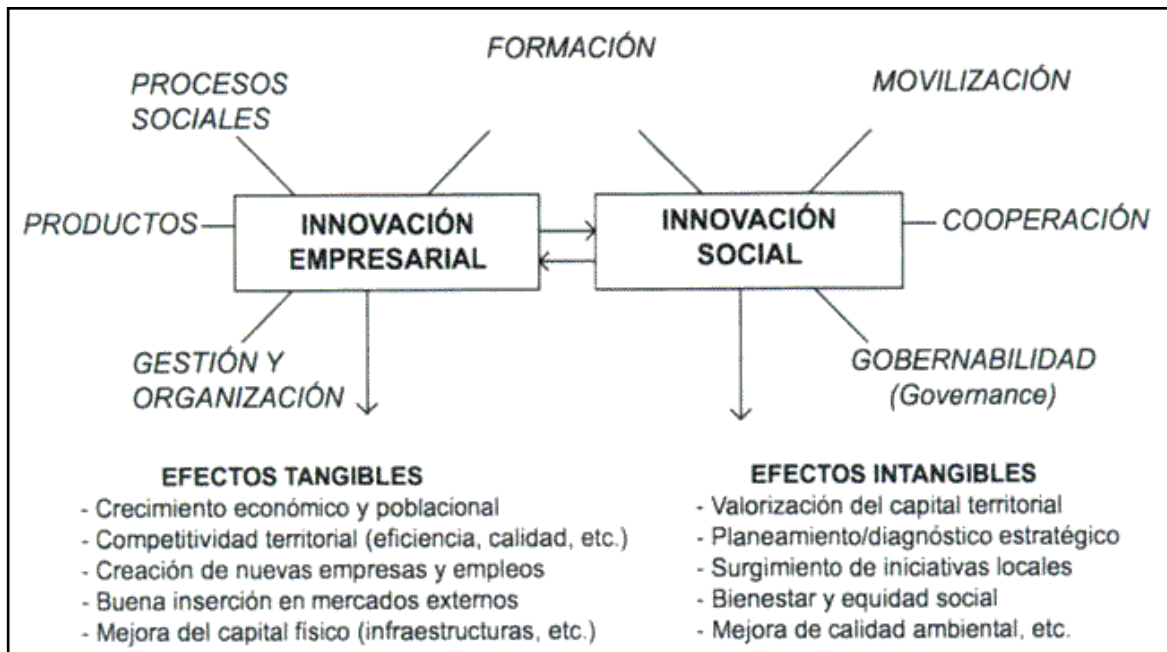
FORMACIÓN

PROCESOS SOCIALES

MOVILIZACIÓN

PRODUCTOS

INNOVACIÓN EMPRESARIAL

INNOVACIÓN SOCIAL

COOPERACIÓN

GESTIÓN Y ORGANIZACIÓN

GOBERNABILIDAD (Governance)

EFECTOS TANGIBLES
- Crecimiento económico y poblacional
- Competitividad territorial (eficiencia, calidad, etc.)
- Creación de nuevas empresas y empleos
- Buena inserción en mercados externos
- Mejora del capital físico (infraestructuras, etc.)

EFECTOS INTANGIBLES
- Valorización del capital territorial
- Planeamiento/diagnóstico estratégico
- Surgimiento de iniciativas locales
- Bienestar y equidad social
- Mejora de calidad ambiental, etc.